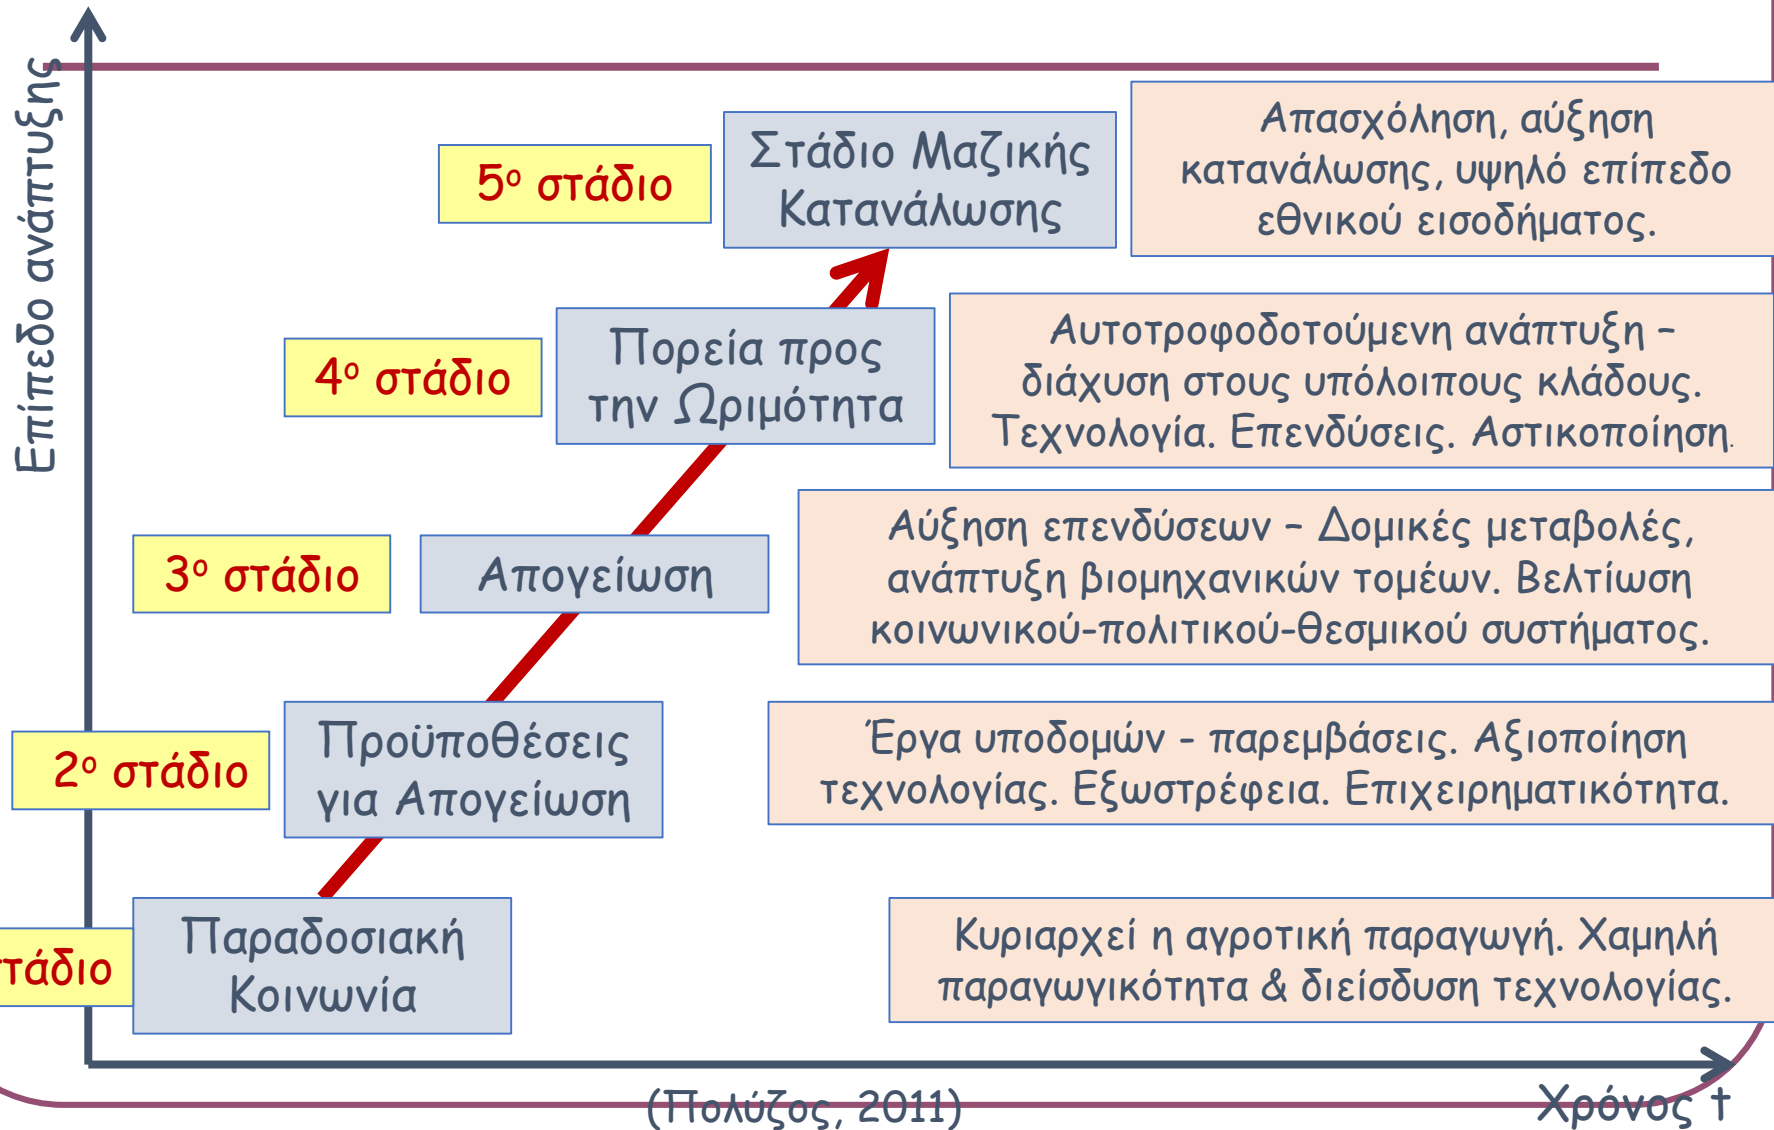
Επίπεδο ανάπτυξης

5ο στάδιο

Στάδιο Μαζικής Κατανάλωσης

Απασχόληση, αύξηση κατανάλωσης, υψηλό επίπεδο εθνικού εισοδήματος.

4ο στάδιο

Πορεία προς την Ωριμότητα

Αυτοτροφοδοτούμενη ανάπτυξη – διάχυση στους υπόλοιπους κλάδους. Τεχνολογία. Επενδύσεις. Αστικοποίηση.

3ο στάδιο

Απογείωση

Αύξηση επενδύσεων – Δομικές μεταβολές, ανάπτυξη βιομηχανικών τομέων. Βελτίωση κοινωνικού-πολιτικού-θεσμικού συστήματος.

2ο στάδιο

Προϋποθέσεις για Απογείωση

Έργα υποδομών - παρεμβάσεις. Αξιοποίηση τεχνολογίας. Εξωστρέφεια. Επιχειρηματικότητα.

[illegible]τάδιο

Παραδοσιακή Κοινωνία

Κυριαρχεί η αγροτική παραγωγή. Χαμηλή παραγωγικότητα & διείσδυση τεχνολογίας.

(Πολύζος, 2011)

Χρόνος t